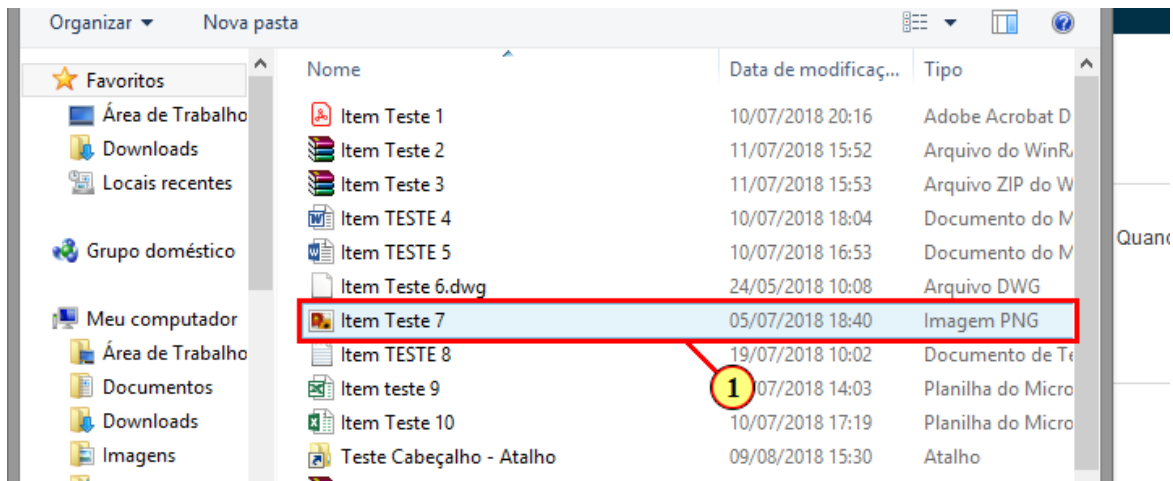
Organizar ▾ Nova pasta

Favoritos
Área de Trabalho
Downloads
Locais recentes

Grupo doméstico

Meu computador
Área de Trabalho
Documentos
Downloads
Imagens

| Nome | Data de modificaç... | Tipo |
|---|---|---|
| Item Teste 1 | 10/07/2018 20:16 | Adobe Acrobat D |
| Item Teste 2 | 11/07/2018 15:52 | Arquivo do WinR |
| Item Teste 3 | 11/07/2018 15:53 | Arquivo ZIP do W |
| Item TESTE 4 | 10/07/2018 18:04 | Documento do M |
| Item TESTE 5 | 10/07/2018 16:53 | Documento do M |
| Item Teste 6.dwg | 24/05/2018 10:08 | Arquivo DWG |
| Item Teste 7 | 05/07/2018 18:40 | Imagem PNG |
| Item TESTE 8 | 19/07/2018 10:02 | Documento de Te |
| Item teste 9 | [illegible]/07/2018 14:03 | Planilha do Micro |
| Item Teste 10 | 10/07/2018 17:19 | Planilha do Micro |
| Teste Cabeçalho - Atalho | 09/08/2018 15:30 | Atalho |

1

Quand